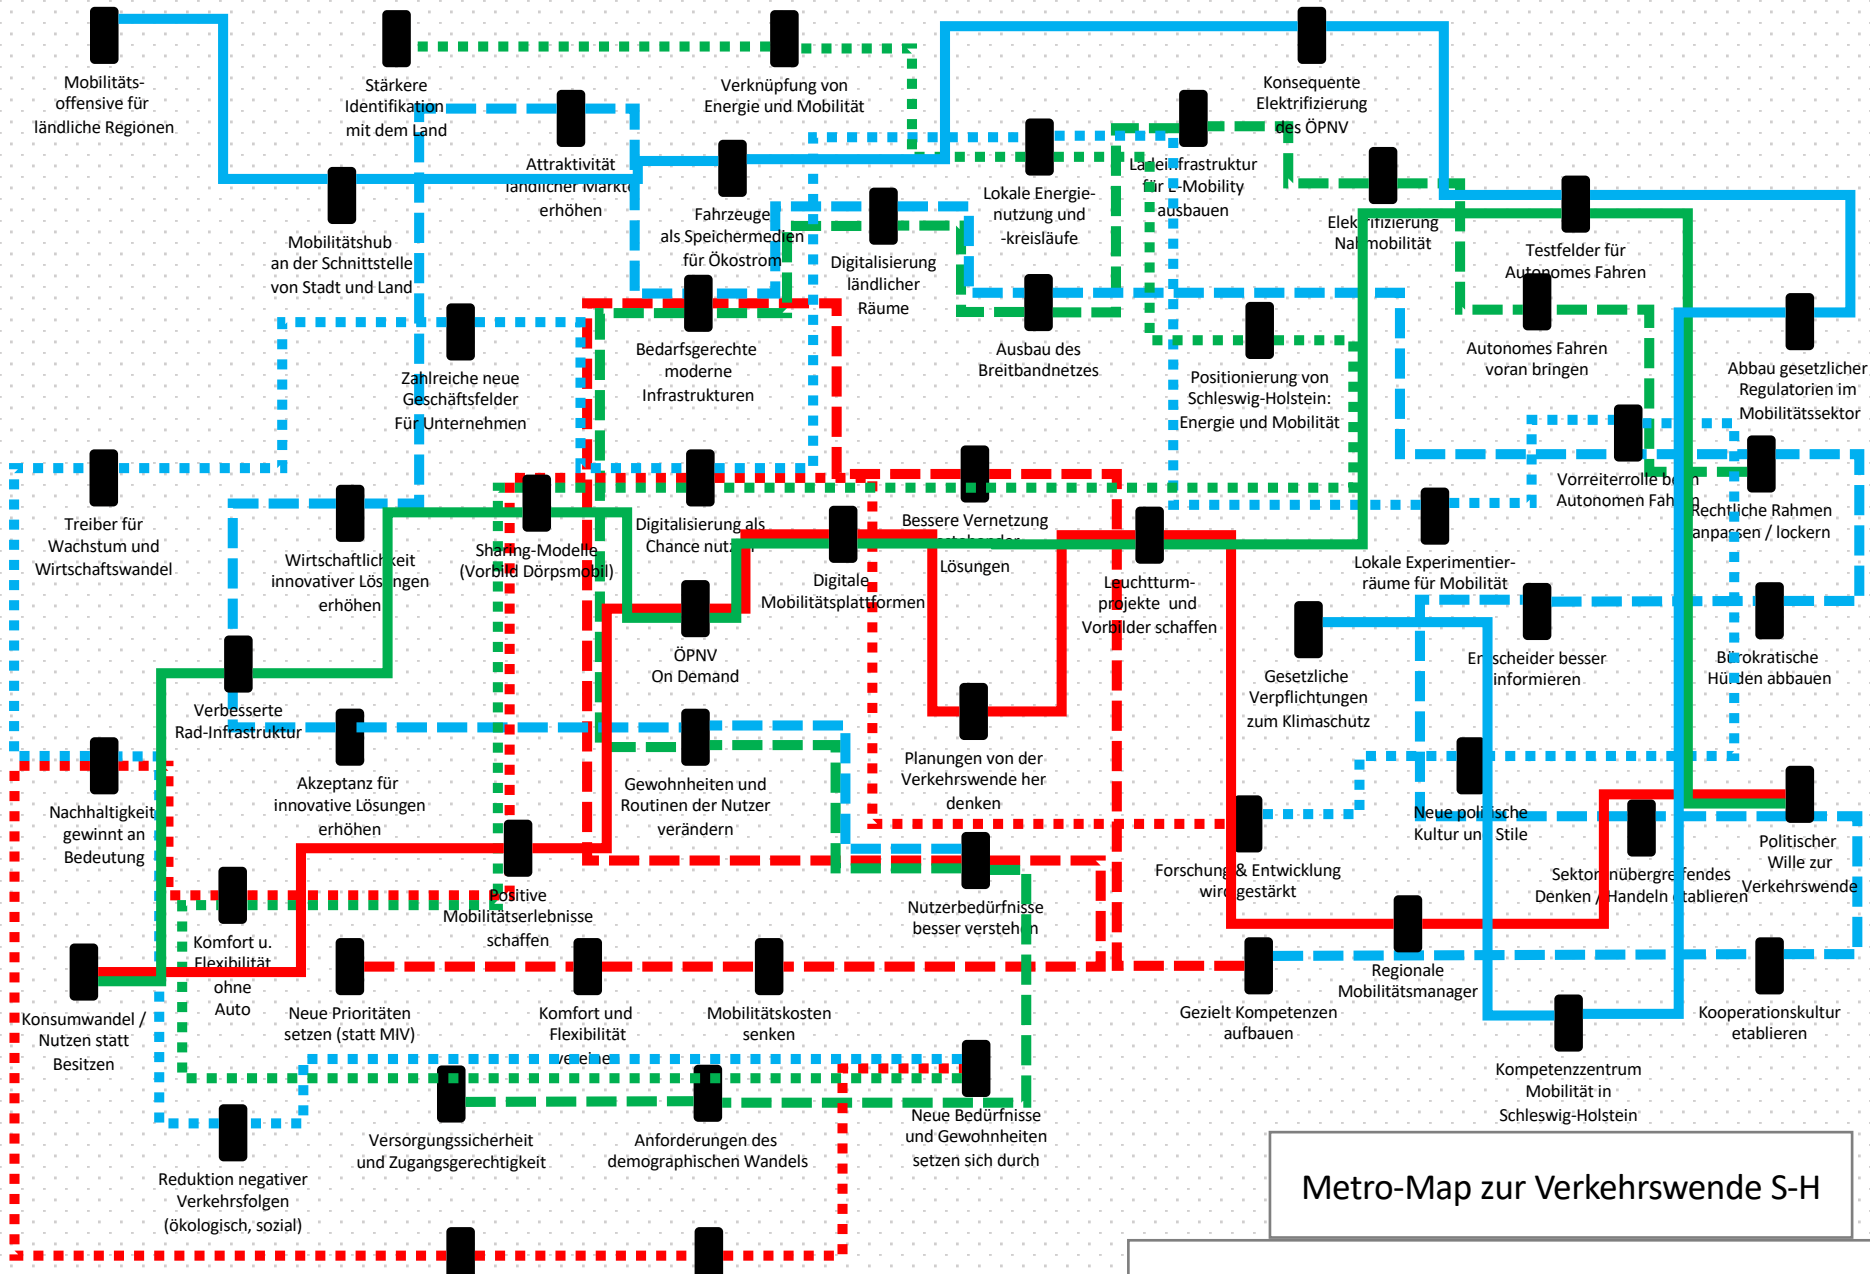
Mobilitäts-offensive für ländliche Regionen

Stärkere Identifikation mit dem Land

Verknüpfung von Energie und Mobilität

Konsequente Elektrifizierung des ÖPNV

Attraktivität ländlicher Märkte erhöhen

Mobilitätshub an der Schnittstelle von Stadt und Land

Fahrzeuge als Speichermedien für Ökostrom

Lokale Energie-nutzung und -kreisläufe

Ladeinfrastruktur für E-Mobility ausbauen

Elektrifizierung Nahmobilität

Testfelder für Autonomes Fahren

Digitalisierung ländlicher Räume

Ausbau des Breitbandnetzes

Autonomes Fahren voran bringen

Abbau gesetzlicher Regulatorien im Mobilitätssektor

Zahlreiche neue Geschäftsfelder Für Unternehmen

Bedarfsgerechte moderne Infrastrukturen

Positionierung von Schleswig-Holstein: Energie und Mobilität

Vorreiterrolle beim Autonomen Fahren

Rechtliche Rahmen anpassen / lockern

Treiber für Wachstum und Wirtschaftswandel

Wirtschaftlichkeit innovativer Lösungen erhöhen

Sharing-Modelle (Vorbild Dörpsmobil)

Digitalisierung als Chance nutzen

Bessere Vernetzung bestehender Lösungen

Digitale Mobilitätsplattformen

Leuchtturm-projekte und Vorbilder schaffen

Lokale Experimentier-räume für Mobilität

ÖPNV On Demand

Gesetzliche Verpflichtungen zum Klimaschutz

Entscheider besser informieren

Bürokratische Hürden abbauen

Verbesserte Rad-Infrastruktur

Planungen von der Verkehrswende her denken

Akzeptanz für innovative Lösungen erhöhen

Gewohnheiten und Routinen der Nutzer verändern

Nachhaltigkeit gewinnt an Bedeutung

Neue politische Kultur und Stile

Politischer Wille zur Verkehrswende

Forschung & Entwicklung wird gestärkt

Sektorenübergreifendes Denken / Handeln etablieren

Positive Mobilitätserlebnisse schaffen

Nutzerbedürfnisse besser verstehen

Komfort u. Flexibilität ohne Auto

Konsumwandel / Nutzen statt Besitzen

Neue Prioritäten setzen (statt MIV)

Komfort und Flexibilität verbessern

Mobilitätskosten senken

Gezielt Kompetenzen aufbauen

Regionale Mobilitätsmanager

Kooperationskultur etablieren

Kompetenzzentrum Mobilität in Schleswig-Holstein

Versorgungssicherheit und Zugangsgerechtigkeit

Anforderungen des demographischen Wandels

Neue Bedürfnisse und Gewohnheiten setzen sich durch

Reduktion negativer Verkehrsfolgen (ökologisch, sozial)

Metro-Map zur Verkehrswende S-H